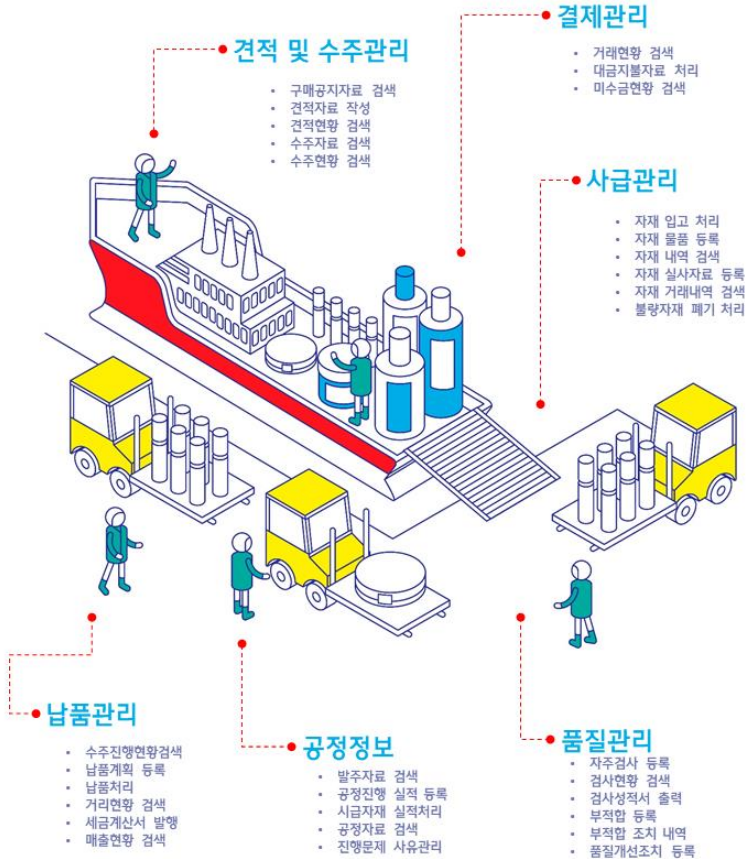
견적 및 수주관리

- 구매공지자료 검색
- 견적자료 작성
- 견적현황 검색
- 수주자료 검색
- 수주현황 검색

결제관리

- 거래현황 검색
- 대금지불자료 처리
- 미수금현황 검색

사급관리

- 자재 입고 처리
- 자재 물품 등록
- 자재 내역 검색
- 자재 실사자료 등록
- 자재 거래내역 검색
- 불량자재 폐기 처리

납품관리

- 수주진행현황검색
- 납품계획 등록
- 납품처리
- 거리현황 검색
- 세금계산서 발행
- 매출현황 검색

공정정보

- 발주자료 검색
- 공정진행 실적 등록
- 시급자재 실적처리
- 공정자료 검색
- 진행문제 사유관리

품질관리

- 자주검사 등록
- 검사현황 검색
- 검사성적서 출력
- 부적합 등록
- 부적합 조치 내역
- 품질개선조치 등록